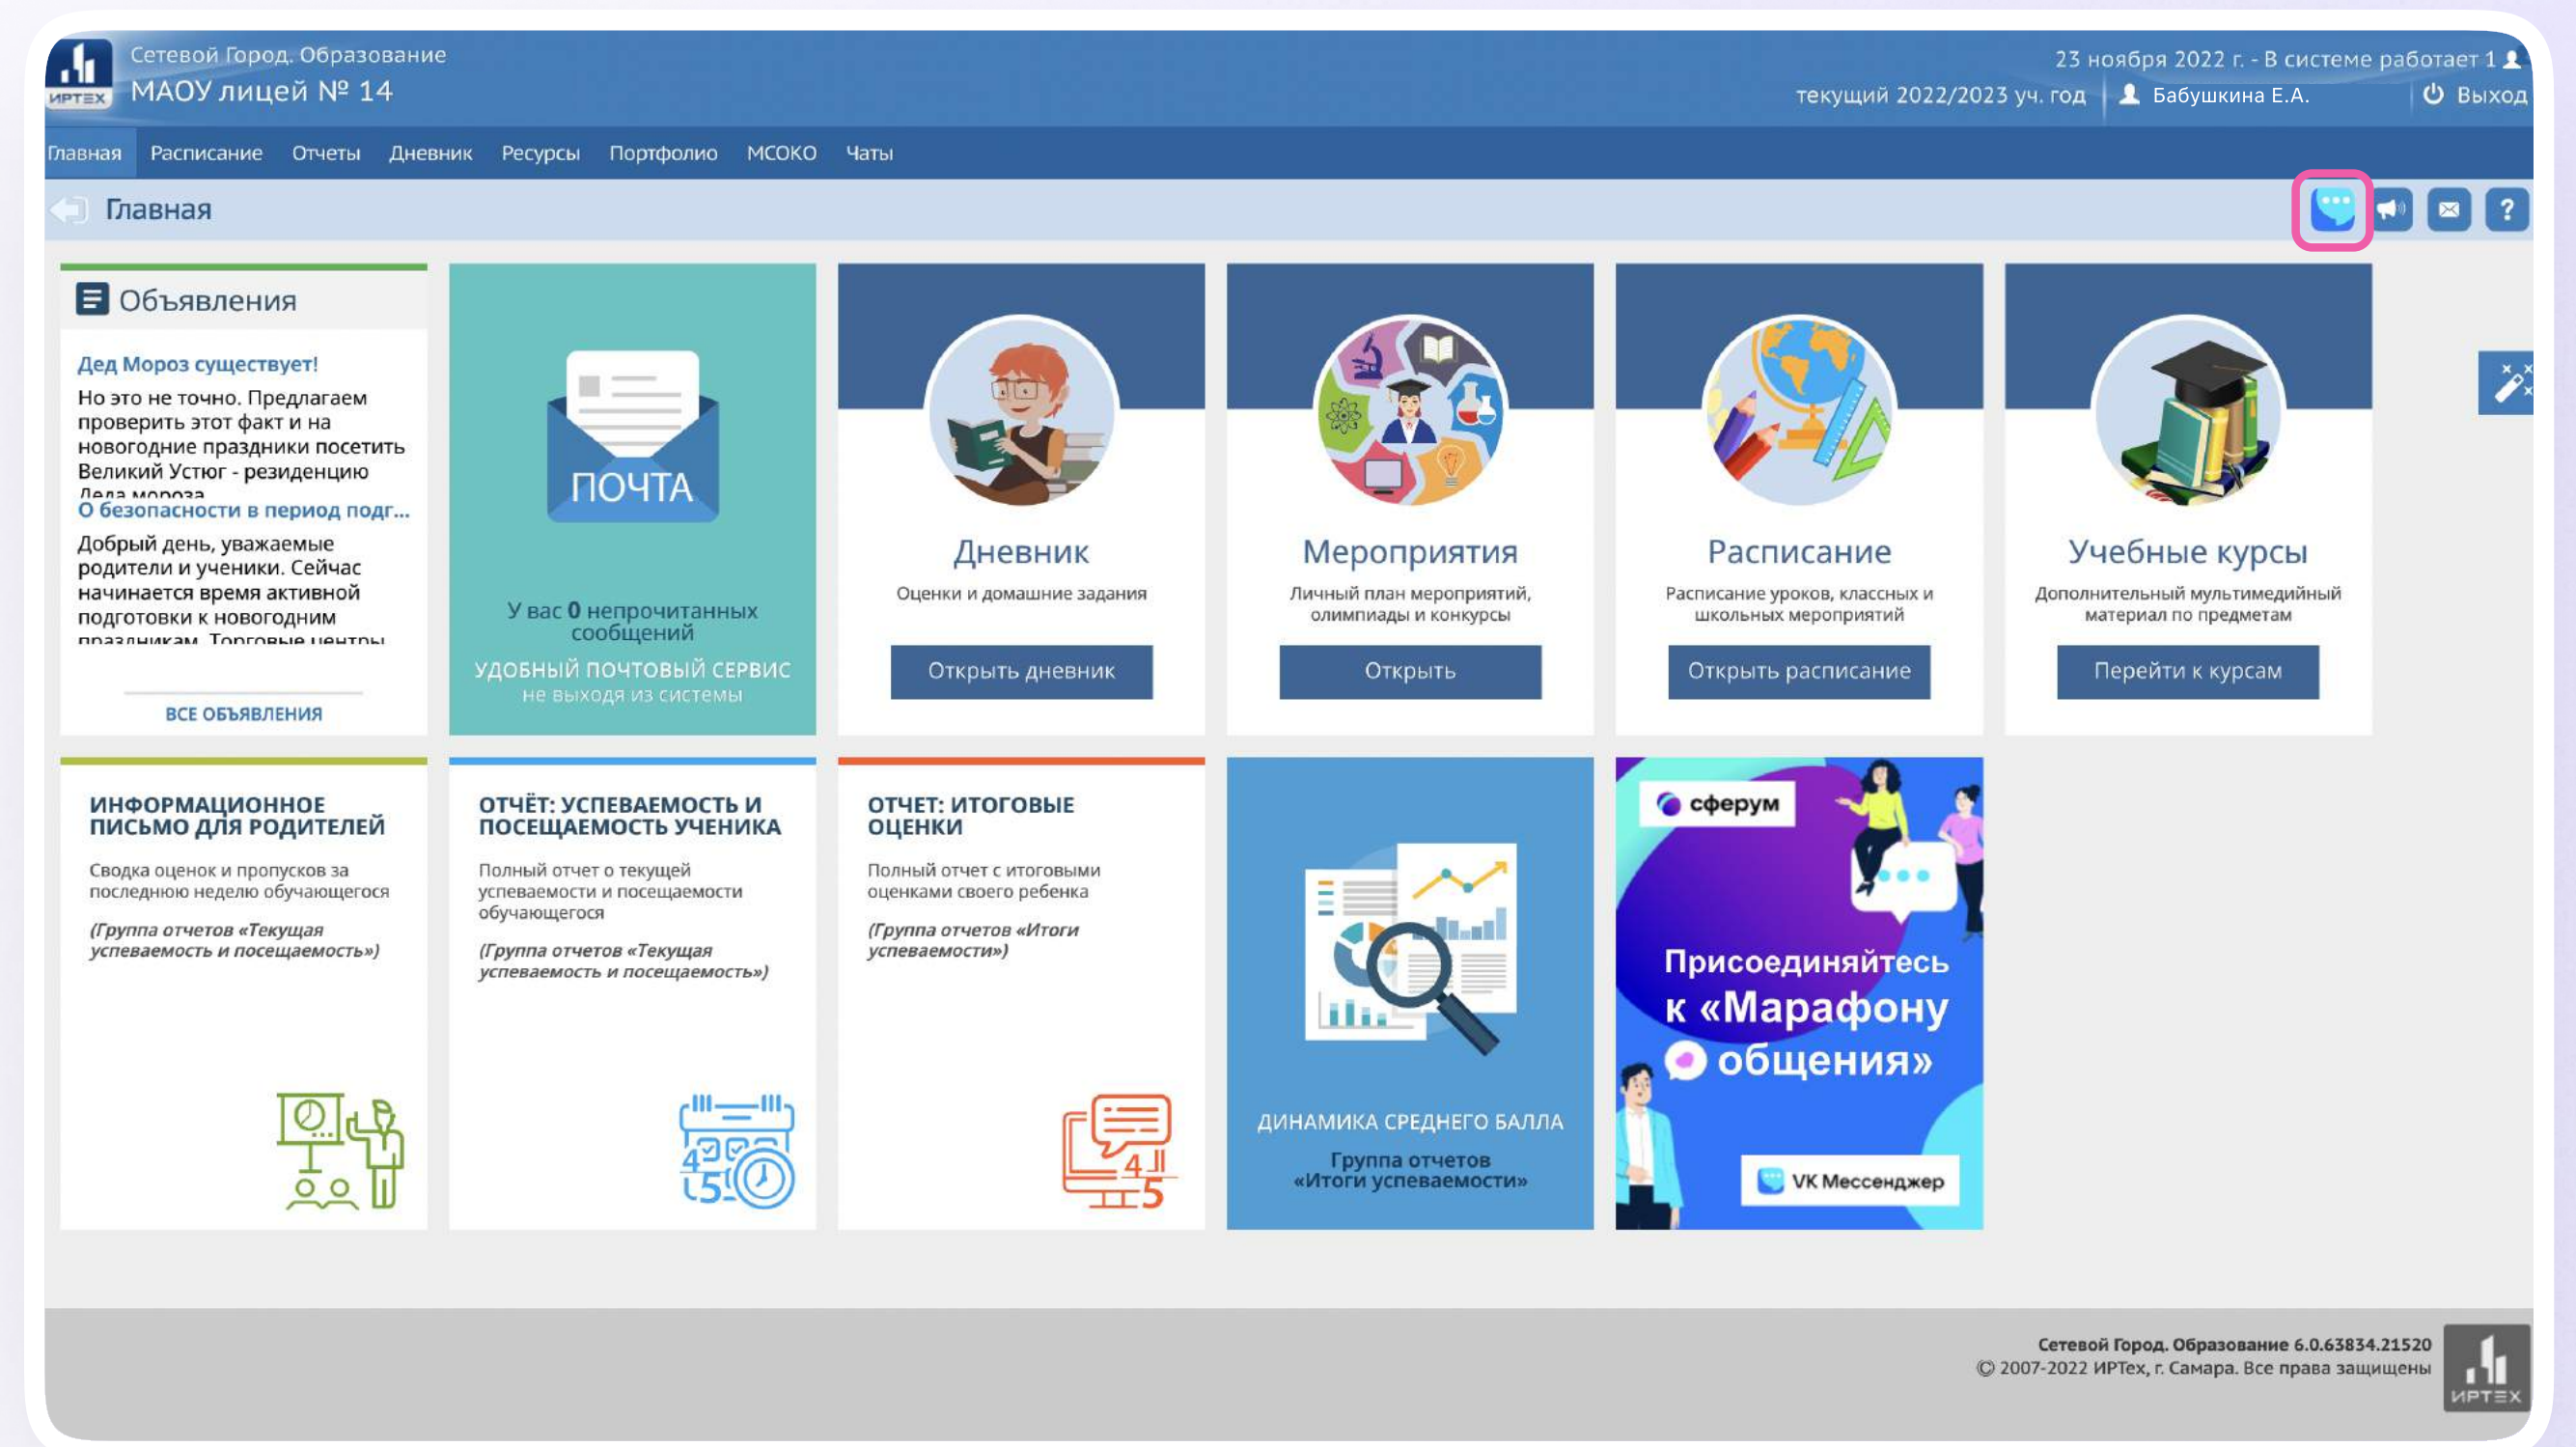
ИРТЕХ
Сетевой Город. Образование
МАОУ лицей № 14

23 ноября 2022 г. - В системе работает 1
текущий 2022/2023 уч. год
Бабушкина Е.А.
Выход

Главная
Расписание
Отчеты
Дневник
Ресурсы
Портфолио
МСОКО
Чаты

Главная

Объявления

Дед Мороз существует!
Но это не точно. Предлагаем проверить этот факт и на новогодние праздники посетить Великий Устюг - резиденцию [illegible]

О безопасности в период подг...
Добрый день, уважаемые родители и ученики. Сейчас начинается время активной подготовки к новогодним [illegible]

ВСЕ ОБЪЯВЛЕНИЯ

ПОЧТА
У вас 0 непрочитанных сообщений
УДОБНЫЙ ПОЧТОВЫЙ СЕРВИС
не выходя из системы

Дневник
Оценки и домашние задания
Открыть дневник

Мероприятия
Личный план мероприятий, олимпиады и конкурсы
Открыть

Расписание
Расписание уроков, классных и школьных мероприятий
Открыть расписание

Учебные курсы
Дополнительный мультимедийный материал по предметам
Перейти к курсам

ИНФОРМАЦИОННОЕ ПИСЬМО ДЛЯ РОДИТЕЛЕЙ
Сводка оценок и пропусков за последнюю неделю обучающегося
(Группа отчетов «Текущая успеваемость и посещаемость»)

ОТЧЁТ: УСПЕВАЕМОСТЬ И ПОСЕЩАЕМОСТЬ УЧЕНИКА
Полный отчет о текущей успеваемости и посещаемости обучающегося
(Группа отчетов «Текущая успеваемость и посещаемость»)

ОТЧЕТ: ИТОГОВЫЕ ОЦЕНКИ
Полный отчет с итоговыми оценками своего ребенка
(Группа отчетов «Итоги успеваемости»)

ДИНАМИКА СРЕДНЕГО БАЛЛА
Группа отчетов «Итоги успеваемости»

сферум
Присоединяйтесь к «Марафону общения»
VK Мессенджер

Сетевой Город. Образование 6.0.63834.21520
© 2007-2022 ИРТех, г. Самара. Все права защищены
ИРТЕХ